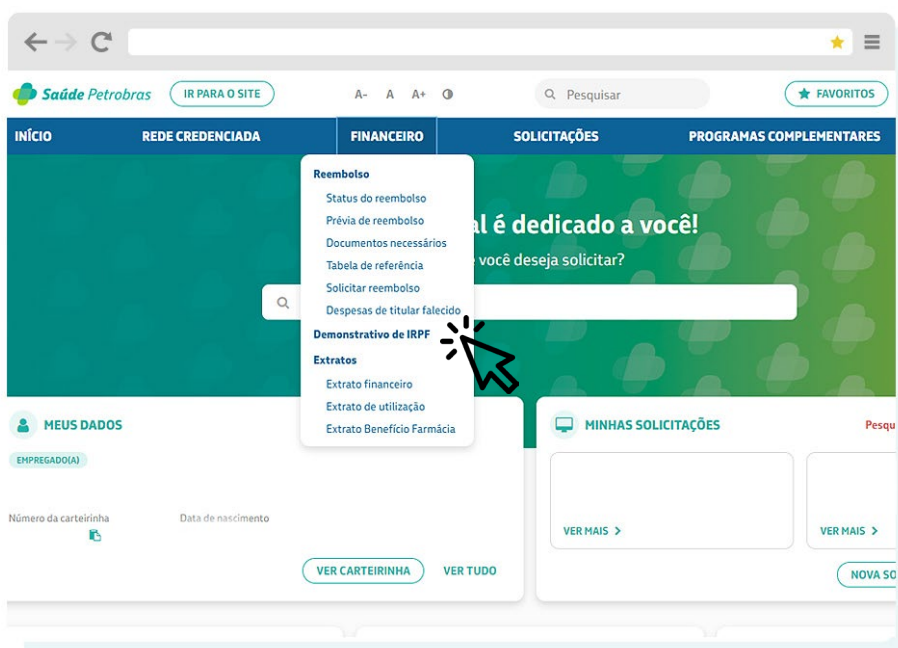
Saúde Petrobras
IR PARA O SITE
A- A A+
Pesquisar
FAVORITOS

INÍCIO
REDE CREDENCIADA
FINANCEIRO
SOLICITAÇÕES
PROGRAMAS COMPLEMENTARES

Reembolso
Status do reembolso
Prévia de reembolso
Documentos necessários
Tabela de referência
Solicitar reembolso
Despesas de titular falecido
Demonstrativo de IRPF
Extratos
Extrato financeiro
Extrato de utilização
Extrato Benefício Farmácia

al é dedicado a você!
você deseja solicitar?

MEUS DADOS
EMPREGADO(A)
Número da carteirinha
Data de nascimento
VER CARTEIRINHA
VER TUDO

MINHAS SOLICITAÇÕES
Pesqu
VER MAIS
VER MAIS
NOVA SO